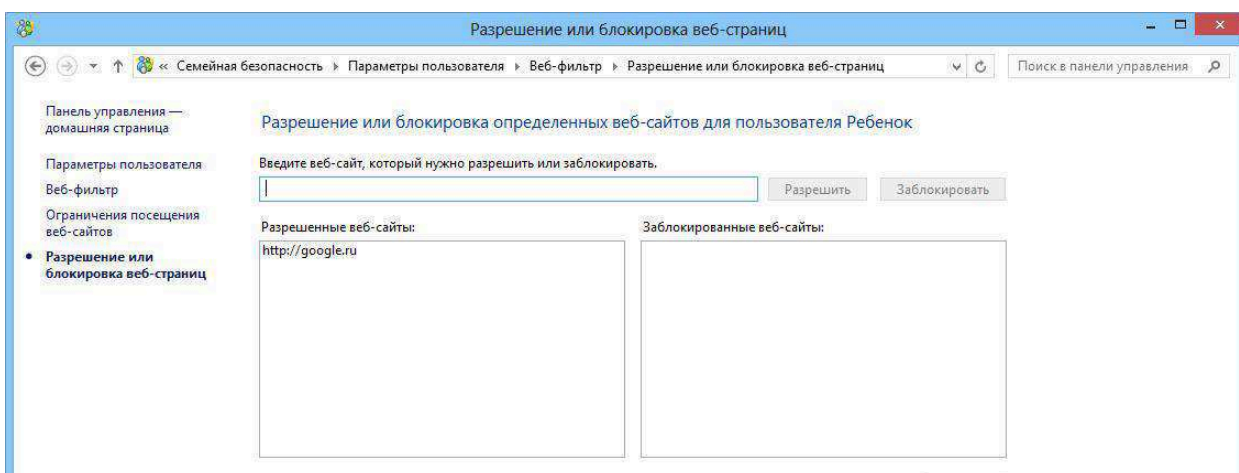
Разрешение или блокировка веб-страниц

« Семейная безопасность ▸ Параметры пользователя ▸ Веб-фильтр ▸ Разрешение или блокировка веб-страниц

Поиск в панели управления

Панель управления — домашняя страница

Параметры пользователя

Веб-фильтр

Ограничения посещения веб-сайтов

• Разрешение или блокировка веб-страниц

Разрешение или блокировка определенных веб-сайтов для пользователя Ребенок

Введите веб-сайт, который нужно разрешить или заблокировать.

Разрешить

Заблокировать

Разрешенные веб-сайты:

http://google.ru

Заблокированные веб-сайты: